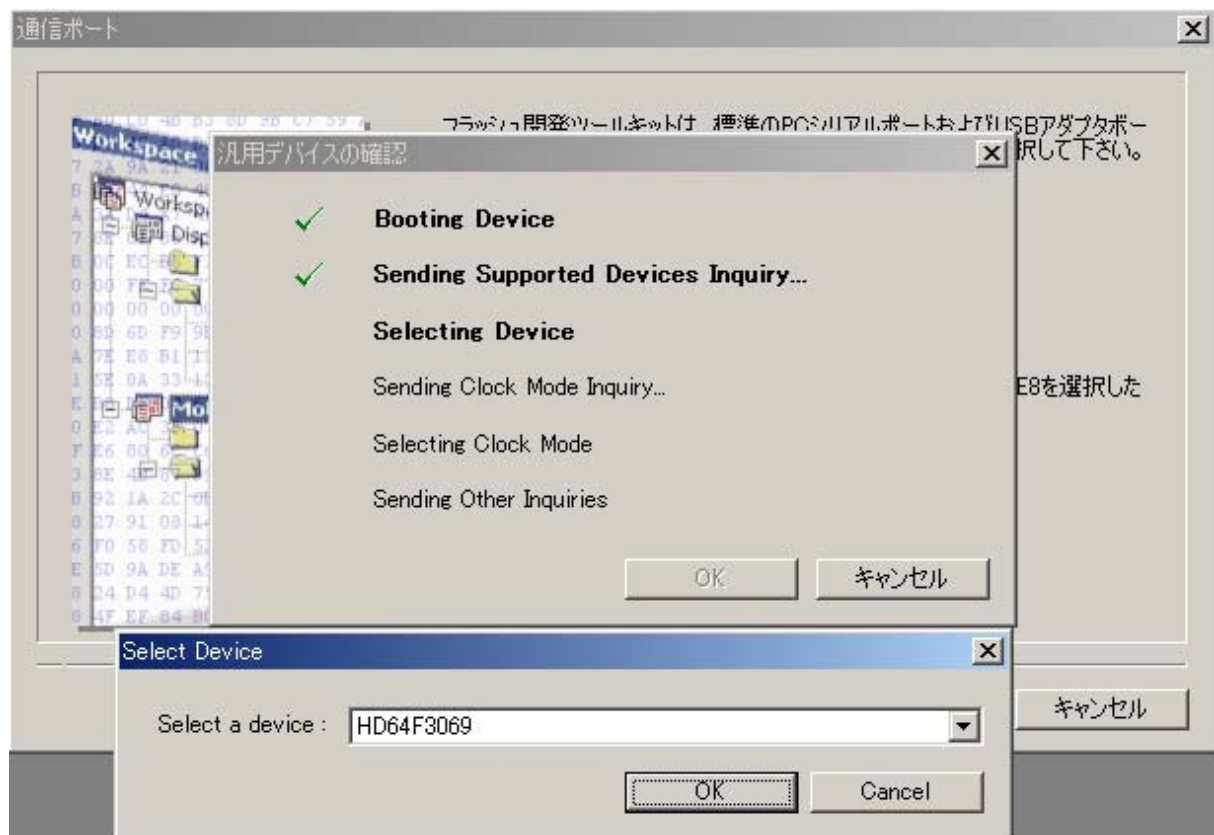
通信ポート

Workspace

Workspace

Disp

Mo

フラッシュ開発ツールキットは、標準のPCシリアルポートおよびUSBアダプタボー

択して下さい。

E8を選択した

汎用デバイスの確認

Booting Device

Sending Supported Devices Inquiry...

Selecting Device

Sending Clock Mode Inquiry...

Selecting Clock Mode

Sending Other Inquiries

OK

キャンセル

キャンセル

Select Device

Select a device : HD64F3069

OK

Cancel